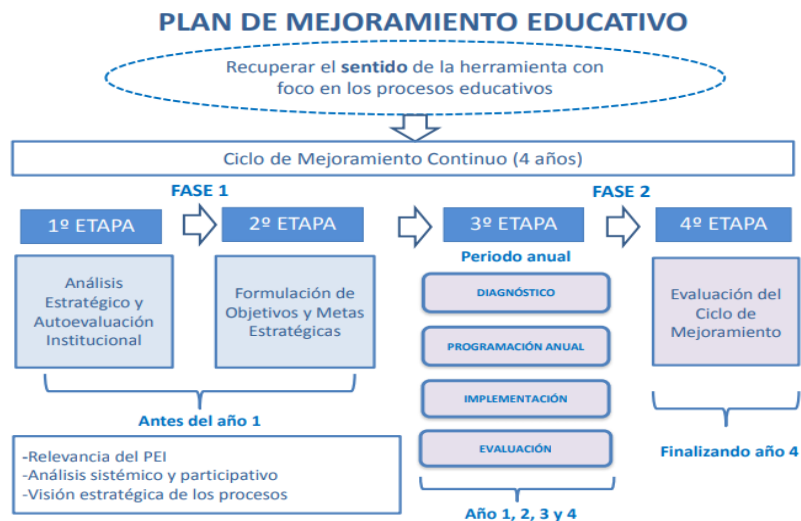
PLAN DE MEJORAMIENTO EDUCATIVO

Recuperar el sentido de la herramienta con foco en los procesos educativos

Ciclo de Mejoramiento Continuo (4 años)

FASE 1

FASE 2

1º ETAPA

2º ETAPA

3º ETAPA

4º ETAPA

Análisis Estratégico y Autoevaluación Institucional

Formulación de Objetivos y Metas Estratégicas

Periodo anual

DIAGNÓSTICO

PROGRAMACIÓN ANUAL

IMPLEMENTACIÓN

EVALUACIÓN

Evaluación del Ciclo de Mejoramiento

Antes del año 1

-Relevancia del PEI
-Análisis sistémico y participativo
-Visión estratégica de los procesos

Finalizando año 4

Año 1, 2, 3 y 4